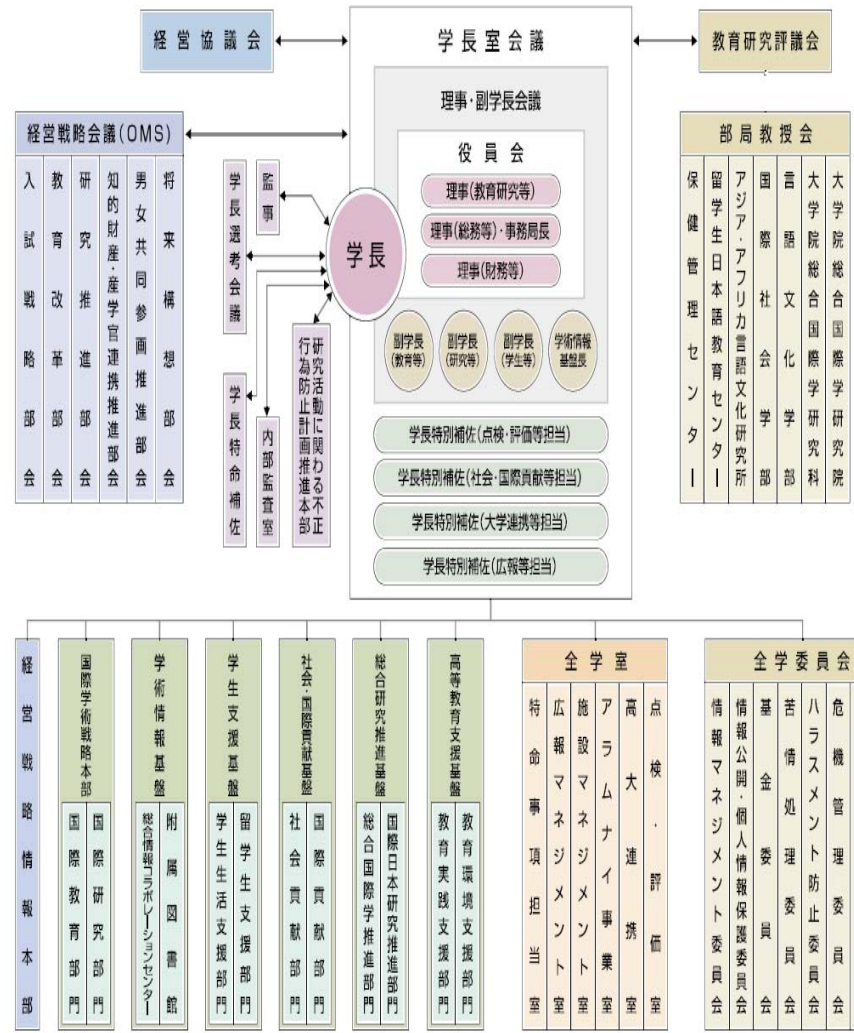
経営協議会

学長室会議

教育研究評議会

理事・副学長会議

役員会

理事(教育研究等)

理事(総務等)・事務局長

理事(財務等)

学長

副学長(教育等)

副学長(研究等)

副学長(学生等)

学術情報基盤長

学長特別補佐(点検・評価等担当)

学長特別補佐(社会・国際貢献等担当)

学長特別補佐(大学連携等担当)

学長特別補佐(広報等担当)

経営戦略会議(OMS)

入試戦略部会

教育改革部会

研究推進部会

知的財産・産学官連携推進部会

男女共同参画推進部会

将来構想部会

学長選考会議

監事

学長特命補佐

内部監査室

研究活動に関わる不正行為防止計画推進本部

部局教授会

保健管理センター

留学生日本語教育センター

アジア・アフリカ言語文化研究所

国際社会学部

言語文化学部

大学院総合国際学研究科

大学院総合国際学研究院

経営戦略情報本部

国際学術戦略本部

国際研究部門

国際教育部門

学術情報基盤

附属図書館

総合情報コラボレーションセンター

学生支援基盤

留学生支援部門

学生生活支援部門

社会・国際貢献基盤

国際貢献部門

社会貢献部門

総合研究推進基盤

国際日本研究推進部門

総合国際学推進部門

高等教育支援基盤

教育環境支援部門

教育実践支援部門

全学室

点検・評価室

高大連携室

アラムナイ事業室

施設マネジメント室

広報マネジメント室

特命事項担当室

全学委員会

危機管理委員会

ハラスメント防止委員会

苦情処理委員会

基金委員会

情報公開・個人情報保護委員会

情報マネジメント委員会